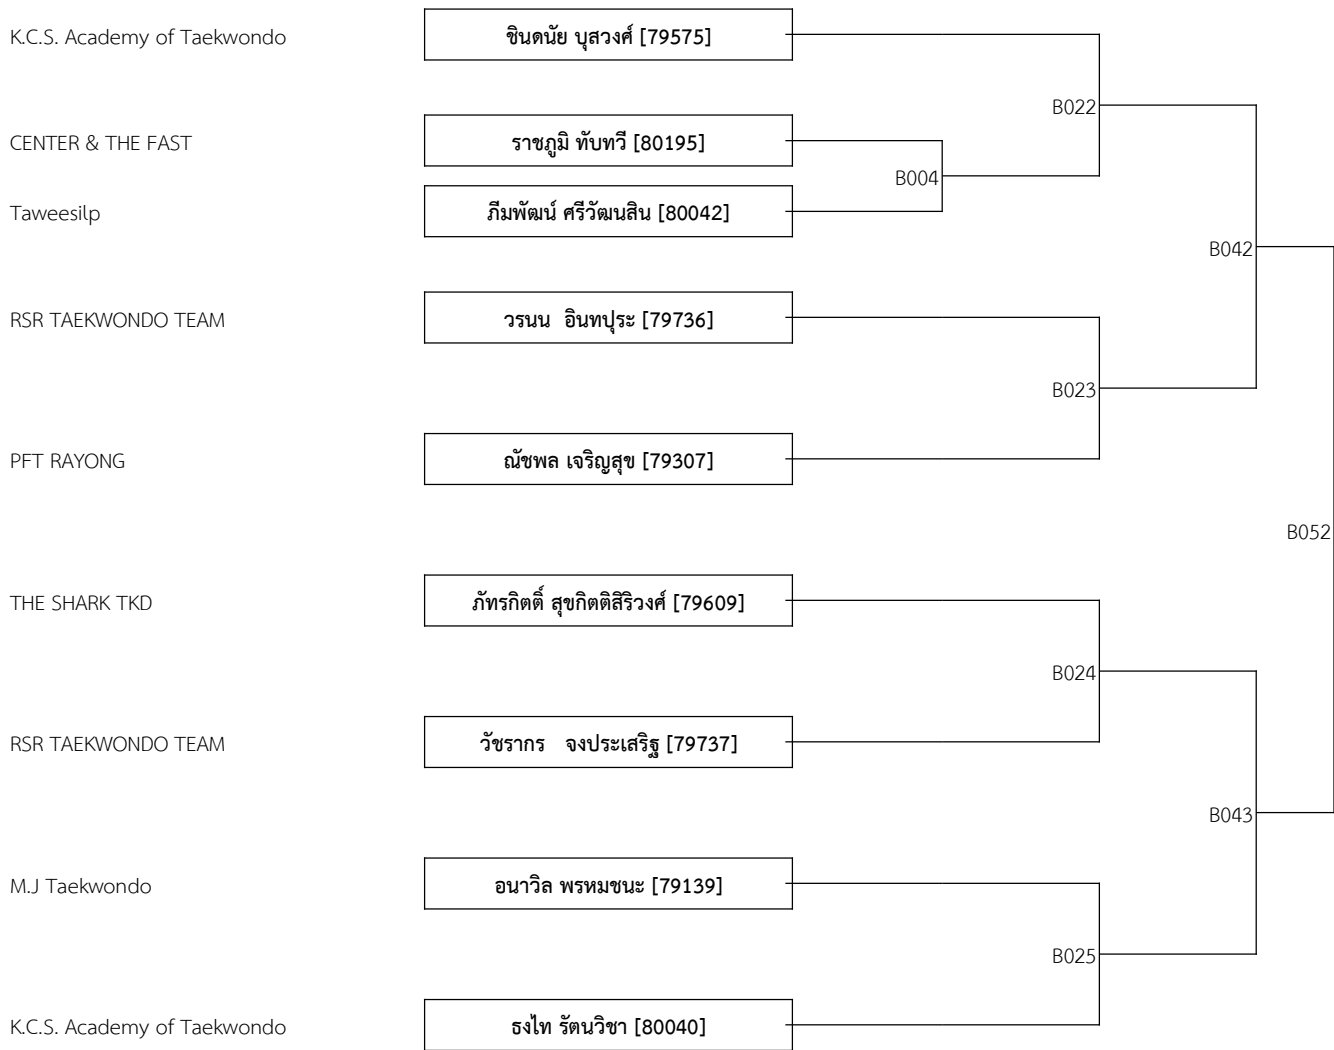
K.C.S. Academy of Taekwondo
ชินดนัย บุสวงศ์ [79575]

B022

CENTER & THE FAST
ราชภูมิ ทับทวี [80195]

B004

Taweesilp
ภีมพัฒน์ ศรีวัฒนสิน [80042]

B042

RSR TAEKWONDO TEAM
วรนน อินทปุระ [79736]

B023

PFT RAYONG
ณัชพล เจริญสุข [79307]

B052

THE SHARK TKD
ภัทรกิตติ์ สุขกิตติสิริวงศ์ [79609]

B024

RSR TAEKWONDO TEAM
วัชรากร จงประเสริฐ [79737]

B043

M.J Taekwondo
อนาวิล พรหมชนะ [79139]

B025

K.C.S. Academy of Taekwondo
ธงไท รัตนวิชา [80040]